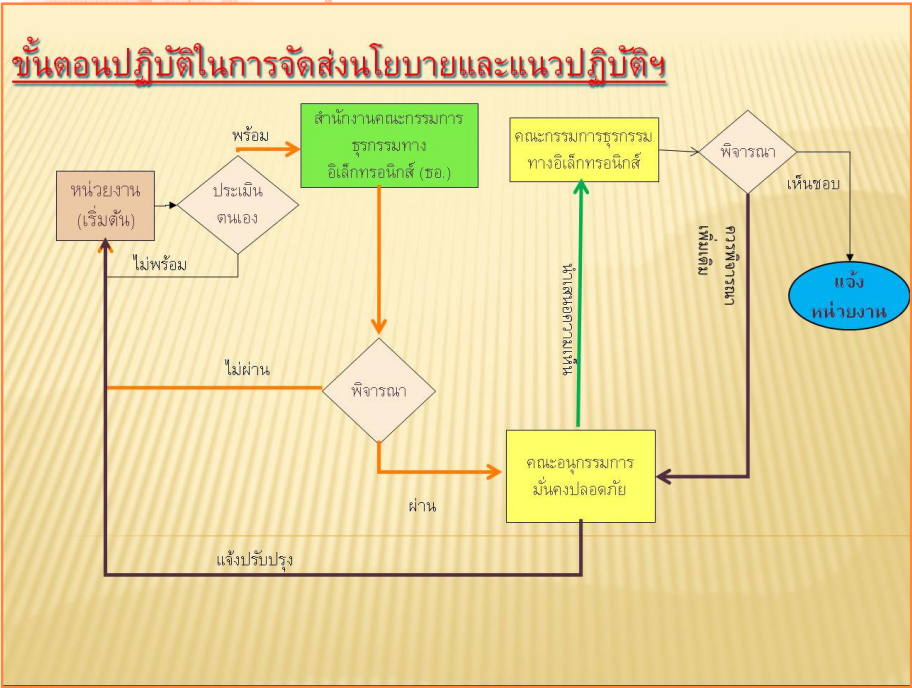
ขั้นตอนปฏิบัติในการจัดส่งนโยบายและแนวปฏิบัติฯ

หน่วยงาน (เริ่มต้น)

ประเมินตนเอง

พร้อม

ไม่พร้อม

สำนักงานคณะกรรมการธุรกรรมทางอิเล็กทรอนิกส์ (ธอ.)

พิจารณา

ไม่ผ่าน

ผ่าน

คณะอนุกรรมการมั่นคงปลอดภัย

แจ้งปรับปรุง

นำเสนอพิจารณา

คณะกรรมการธุรกรรมทางอิเล็กทรอนิกส์

พิจารณา

เห็นชอบ

แจ้งหน่วยงาน

ขอพิจารณาเพิ่มเติม